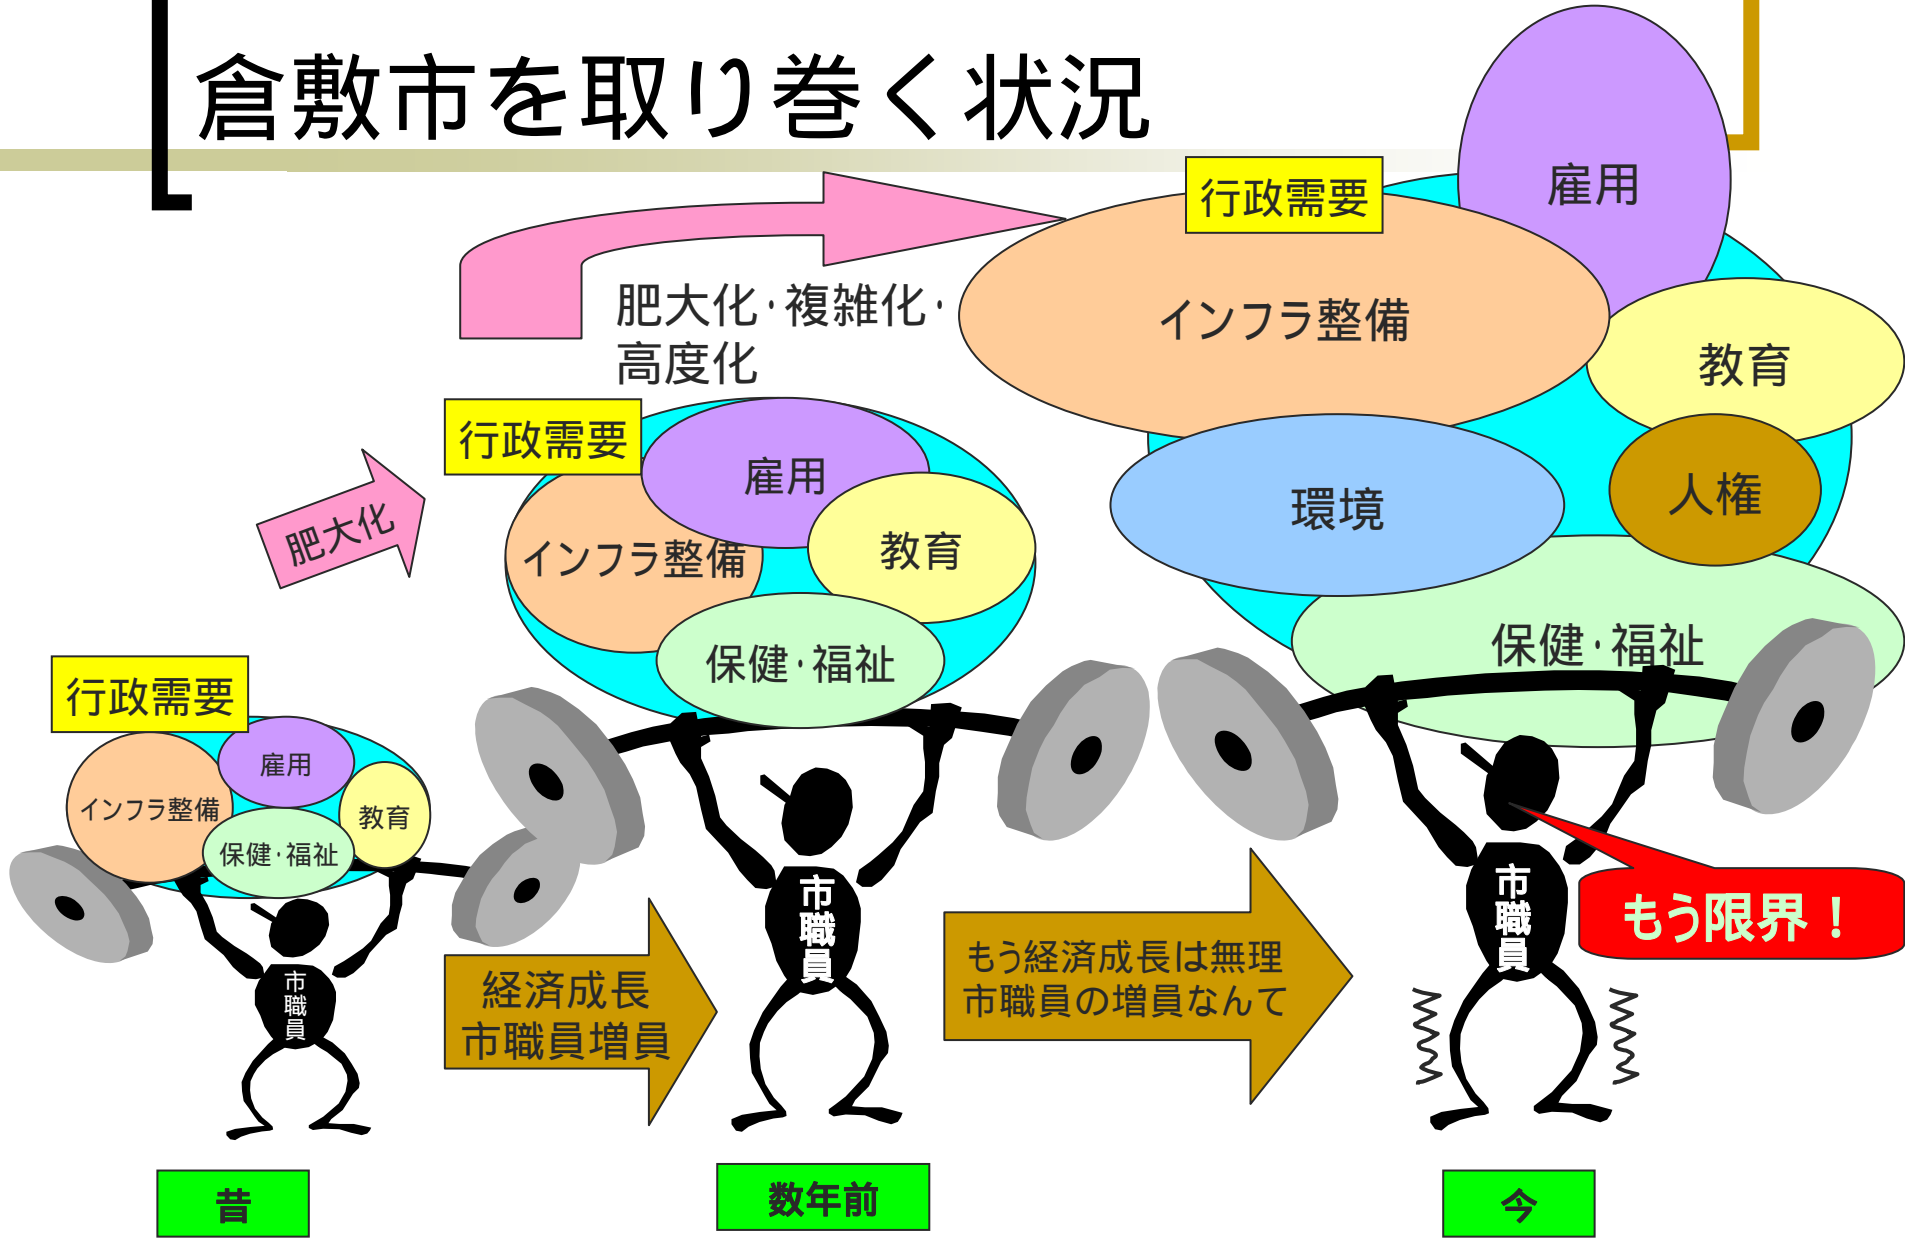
倉敷市を取り巻く状況

行政需要
雇用
インフラ整備
教育
環境
人権
保健・福祉

肥大化・複雑化・高度化

行政需要
雇用
インフラ整備
教育
保健・福祉

肥大化

行政需要
雇用
インフラ整備
教育
保健・福祉

市職員

経済成長
市職員増員

市職員

もう経済成長は無理
市職員の増員なんて

市職員

もう限界！

昔

数年前

今